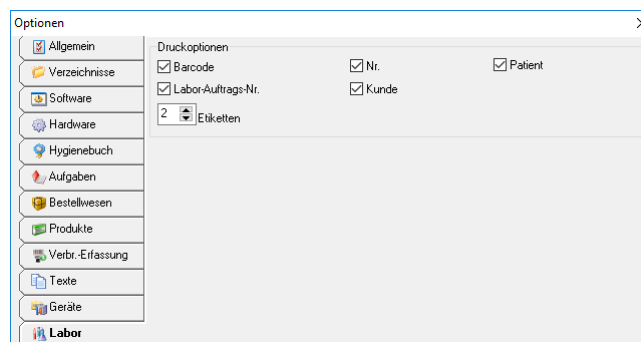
Optionen

Allgemein
Verzeichnisse
Software
Hardware
Hygienebuch
Aufgaben
Bestellwesen
Produkte
Verbr.-Erfassung
Texte
Geräte
Labor

Druckoptionen
☑ Barcode ☑ Nr. ☑ Patient
☑ Labor-Auftrags-Nr. ☑ Kunde
2 Etiketten